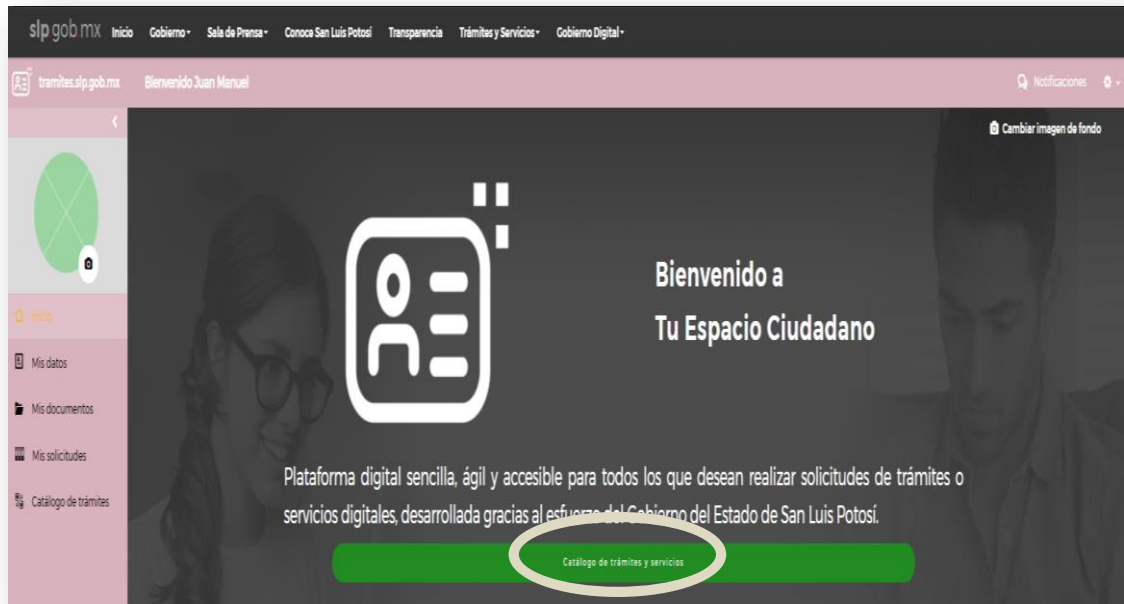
slp.gob.mx Inicio Gobierno Sala de Prensa Conoce San Luis Potosí Transparencia Trámites y Servicios Gobierno Digital

tramites.slp.gob.mx Bienvenido Juan Manuel

Notificaciones

Cambiar imagen de fondo

Inicio

Mis datos

Mis documentos

Mis solicitudes

Catálogo de trámites

Bienvenido a
Tu Espacio Ciudadano

Plataforma digital sencilla, ágil y accesible para todos los que desean realizar solicitudes de trámites o servicios digitales, desarrollada gracias al esfuerzo del Gobierno del Estado de San Luis Potosí.

Catálogo de trámites y servicios